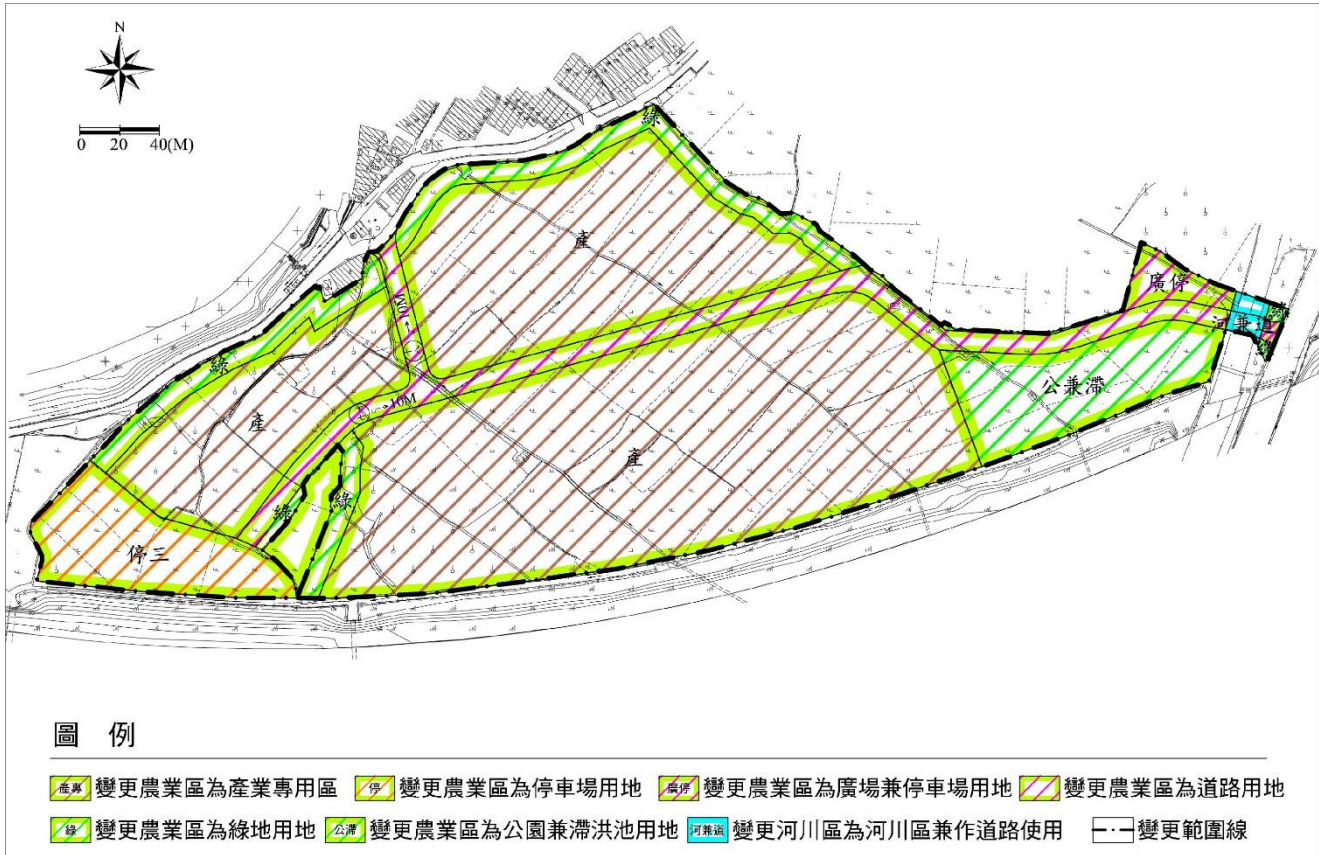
N

0 20 40(M)

綠

產

綠

10M

10M

產

產

綠

綠

停三

廣停

河兼道

綠

公兼滯

圖 例

產專 變更農業區為產業專用區 停 變更農業區為停車場用地 廣停 變更農業區為廣場兼停車場用地 變更農業區為道路用地

綠 變更農業區為綠地用地 公滯 變更農業區為公園兼滯洪池用地 河兼道 變更河川區為河川區兼作道路使用 變更範圍線